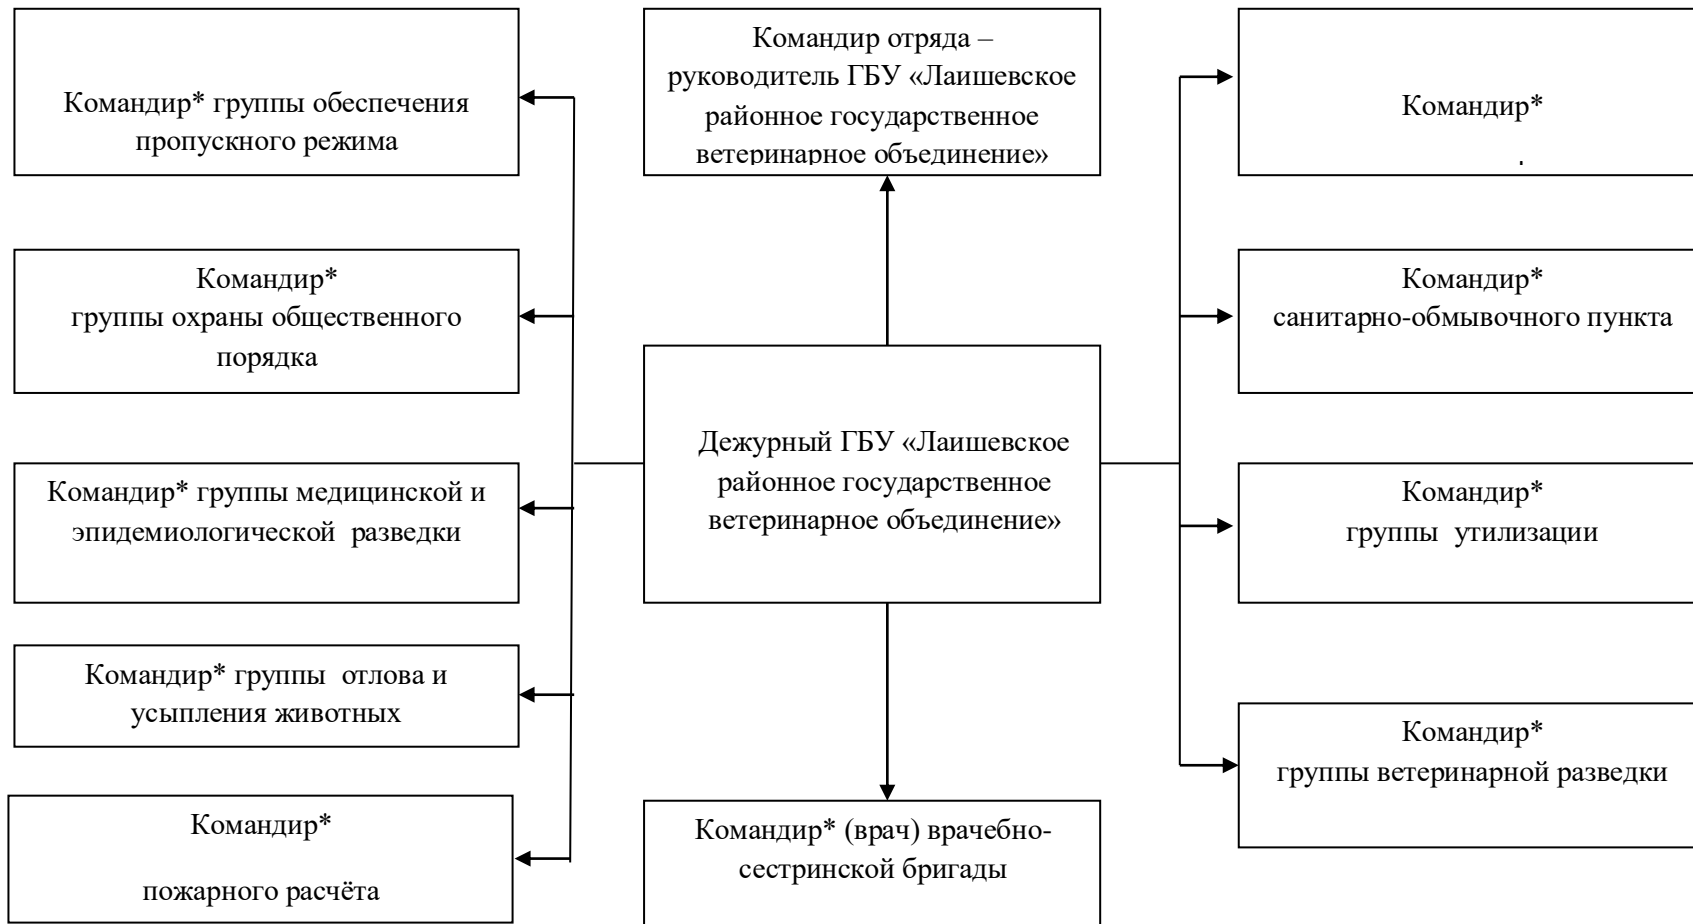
Командир* группы обеспечения пропускного режима

Командир*
группы охраны общественного порядка

Командир* группы медицинской и эпидемиологической разведки

Командир* группы отлова и усыпления животных

Командир*

пожарного расчёта

Командир отряда – руководитель ГБУ «Лаишевское районное государственное ветеринарное объединение»

Дежурный ГБУ «Лаишевское районное государственное ветеринарное объединение»

Командир* (врач) врачебно-сестринской бригады

Командир*

.

Командир*
санитарно-обмывочного пункта

Командир*
группы утилизации

Командир*
группы ветеринарной разведки